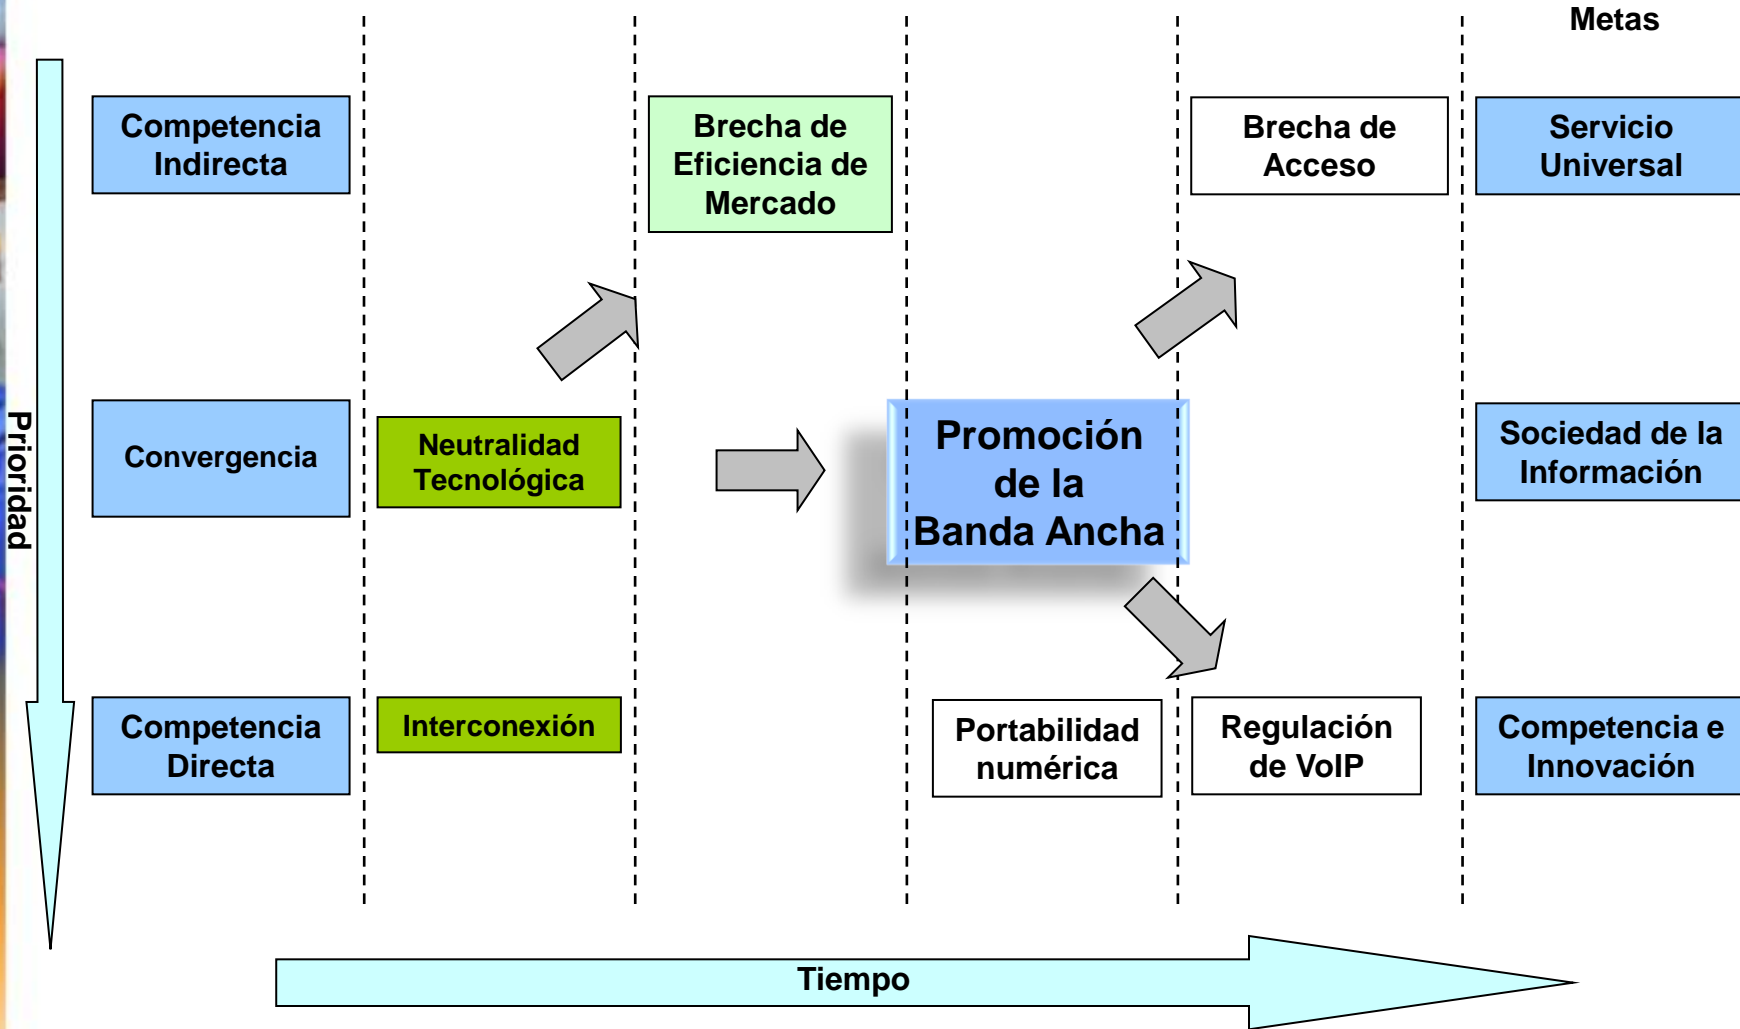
Metas

Competencia Indirecta

Brecha de Eficiencia de Mercado

Brecha de Acceso

Servicio Universal

Prioridad

Convergencia

Neutralidad Tecnológica

Promoción de la Banda Ancha

Sociedad de la Información

Competencia Directa

Interconexión

Portabilidad numérica

Regulación de VoIP

Competencia e Innovación

Tiempo